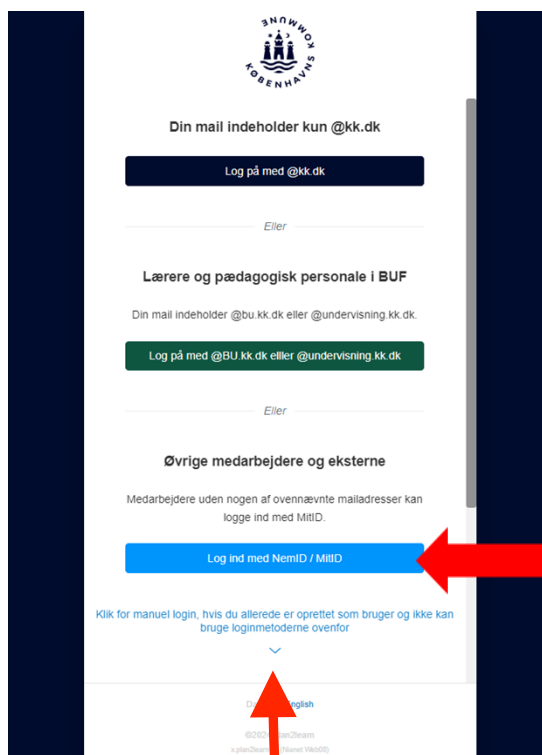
KØBENHAVNS KOMMUNE

Din mail indeholder kun @kk.dk

Log på med @kk.dk

Eller

Lærere og pædagogisk personale i BUF

Din mail indeholder @bu.kk.dk eller @undervisning.kk.dk.

Log på med @BU.kk.dk elller @undervisning.kk.dk

Eller

Øvrige medarbejdere og eksterne

Medarbejdere uden nogen af ovennævnte mailadresser kan logge ind med MitID.

Log ind med NemID / MitID

Klik for manuel login, hvis du allerede er oprettet som bruger og ikke kan bruge loginmetoderne ovenfor

D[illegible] English

©202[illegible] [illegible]lan2learn

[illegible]